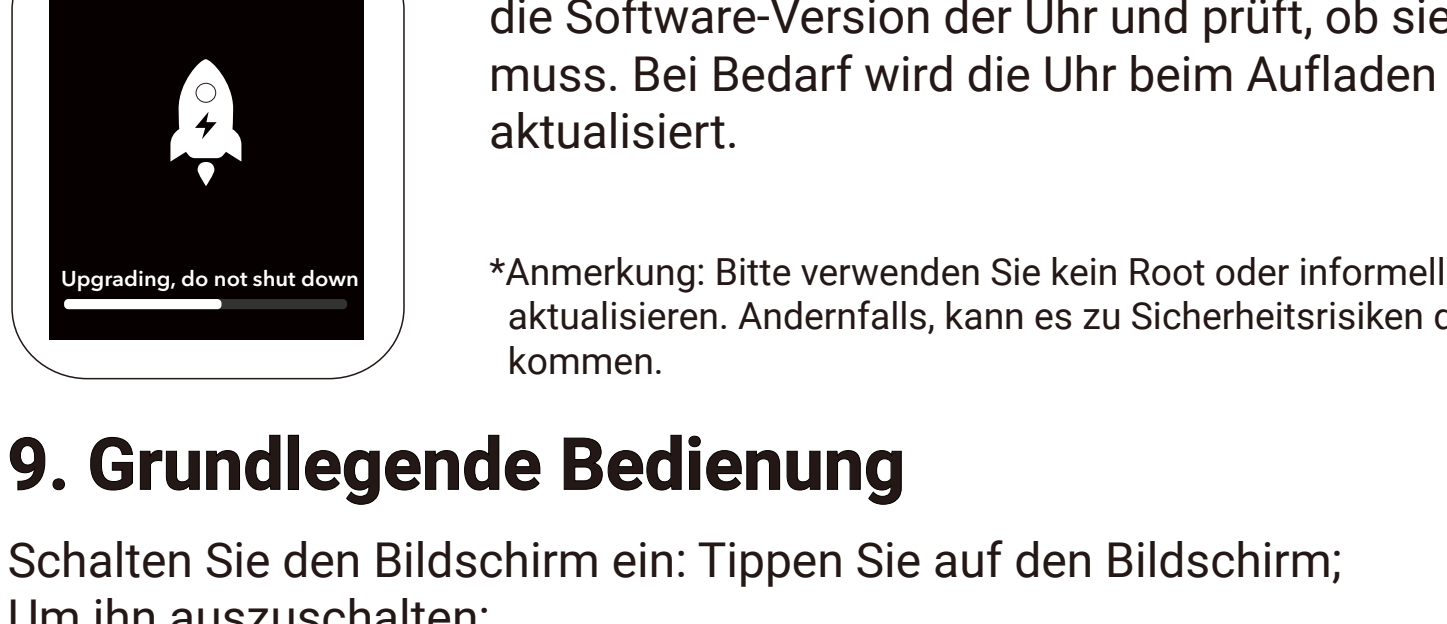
Upgrading, do not shut down

die Software-Version der Uhr und prüft, ob sie muss. Bei Bedarf wird die Uhr beim Aufladen aktualisiert.

*Anmerkung: Bitte verwenden Sie kein Root oder informell aktualisieren. Andernfalls, kann es zu Sicherheitsrisiken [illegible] kommen.

9. Grundlegende Bedienung

Schalten Sie den Bildschirm ein: Tippen Sie auf den Bildschirm; Um ihn auszuschalten: